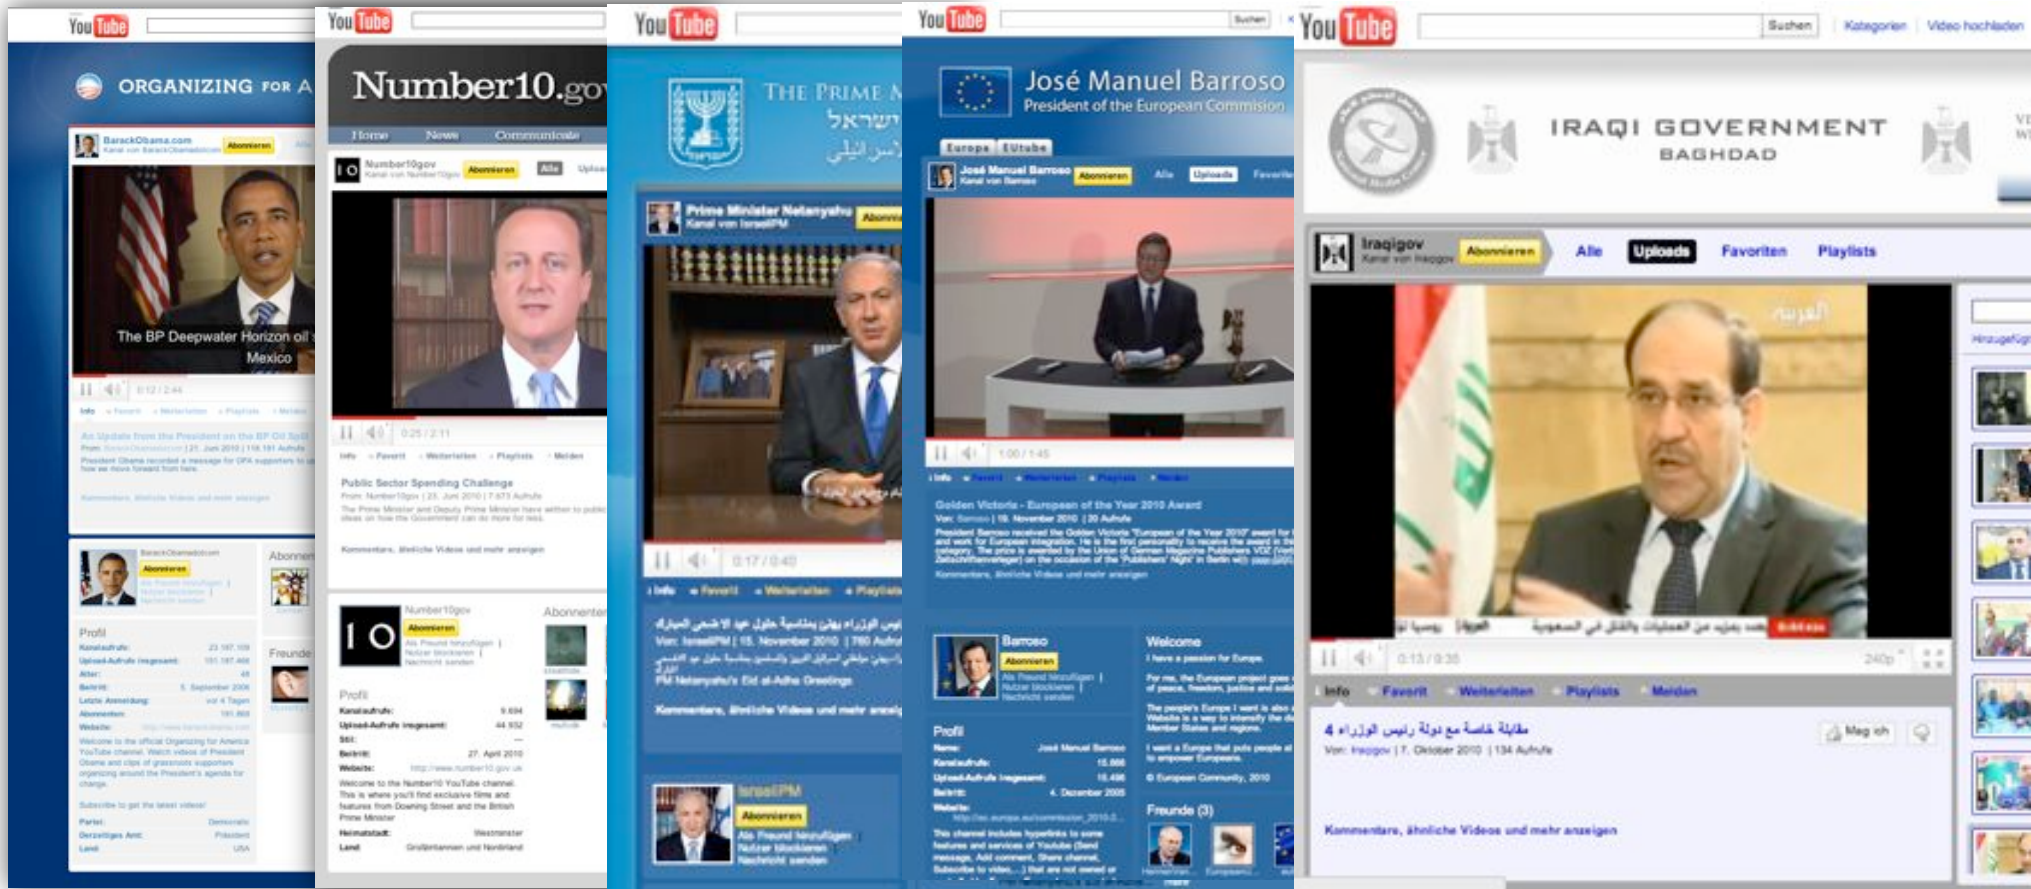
YouTube

ORGANIZING FOR A

BarackObama.com
Abonnieren

The BP Deepwater Horizon oil
Mexico

0:12 / 2:44

An Update from the President on the BP Oil Spill

Profil

Abonnenten

Freunde

YouTube

Number10.gov

Home News Communicate

Number10gov
Abonnieren
Alle

0:25 / 2:11

Public Sector Spending Challenge

Kommentare, ähnliche Videos und mehr anzeigen

Number10gov
Abonnieren

Profil

Abonnenten

YouTube

THE PRIME M
ישראל
إسرائيل

Prime Minister Netanyahu
Kanal von IsraeliPM
Abonn

0:17 / 0:40

Info Favorit Weiterleiten Playlists

PM Netanyahu's Eid al-Adha Greetings

Kommentare, ähnliche Videos und mehr anzeig

IsraeliPM
Abonnieren

YouTube

José Manuel Barroso
President of the European Commision

Europa EUtube

José Manuel Barroso
Abonnieren
Alle Uploads Favoriten

1:00 / 1:45

Golden Victoria - European of the Year 2010 Award

Kommentare, ähnliche Videos und mehr anzeigen

Barroso
Abonnieren

Welcome
I have a passion for Europe.

Profil

Freunde (3)

YouTube
Suchen
Kategorien
Video hochladen

IRAQI GOVERNMENT
BAGHDAD

Iraqigov
Kanal von Iraqigov
Abonnieren
Alle
Uploads
Favoriten
Playlists

العربية

0:13 / 0:35
240p

Info
Favorit
Weiterleiten
Playlists
Melden

4 مقابلة خاصة مع دولة رئيس الوزراء
Von: Iraqigov | 7. Oktober 2010 | 134 Aufrufe

Mag ich

Kommentare, ähnliche Videos und mehr anzeigen